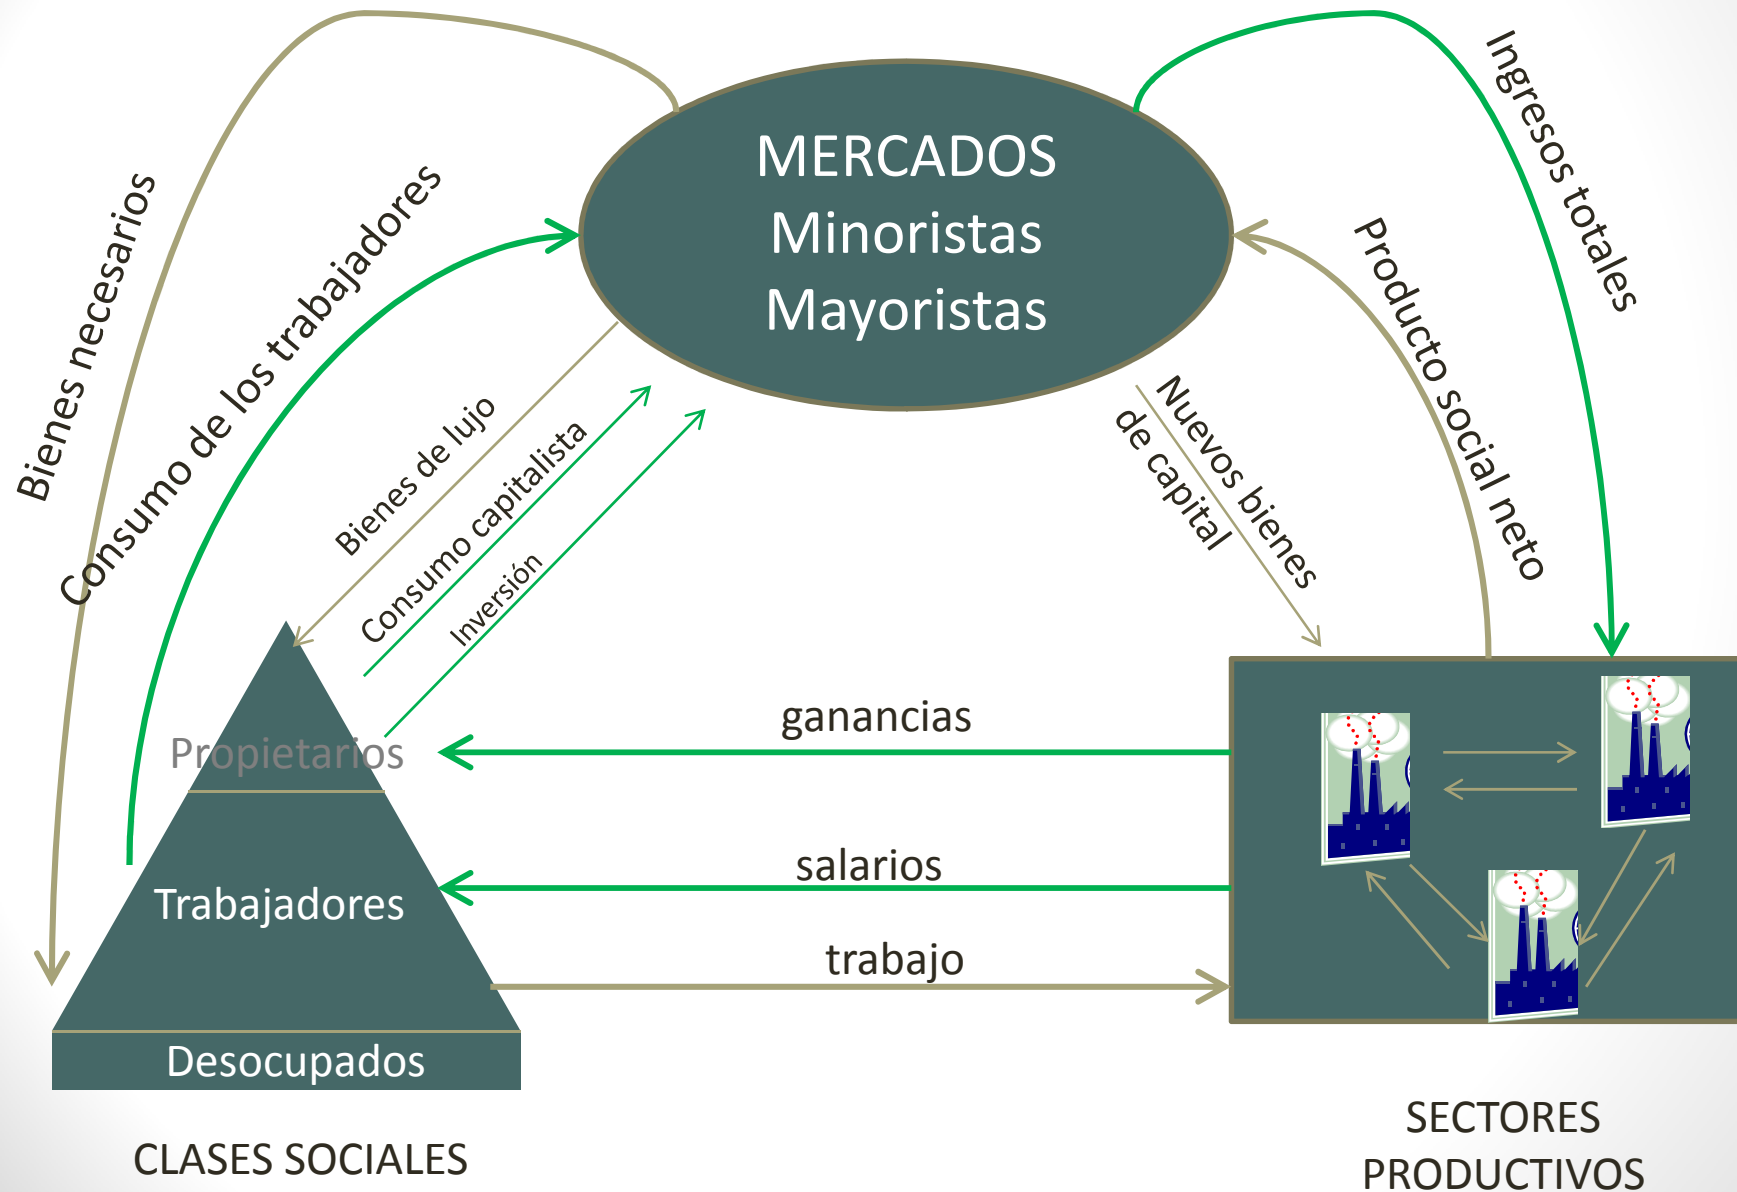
MERCADOS
Minoristas
Mayoristas

Bienes necesarios

Consumo de los trabajadores

Ingresos totales

Producto social neto

Bienes de lujo

Consumo capitalista

Inversión

Nuevos bienes de capital

Propietarios

Trabajadores

Desocupados

ganancias

salarios

trabajo

CLASES SOCIALES

SECTORES PRODUCTIVOS